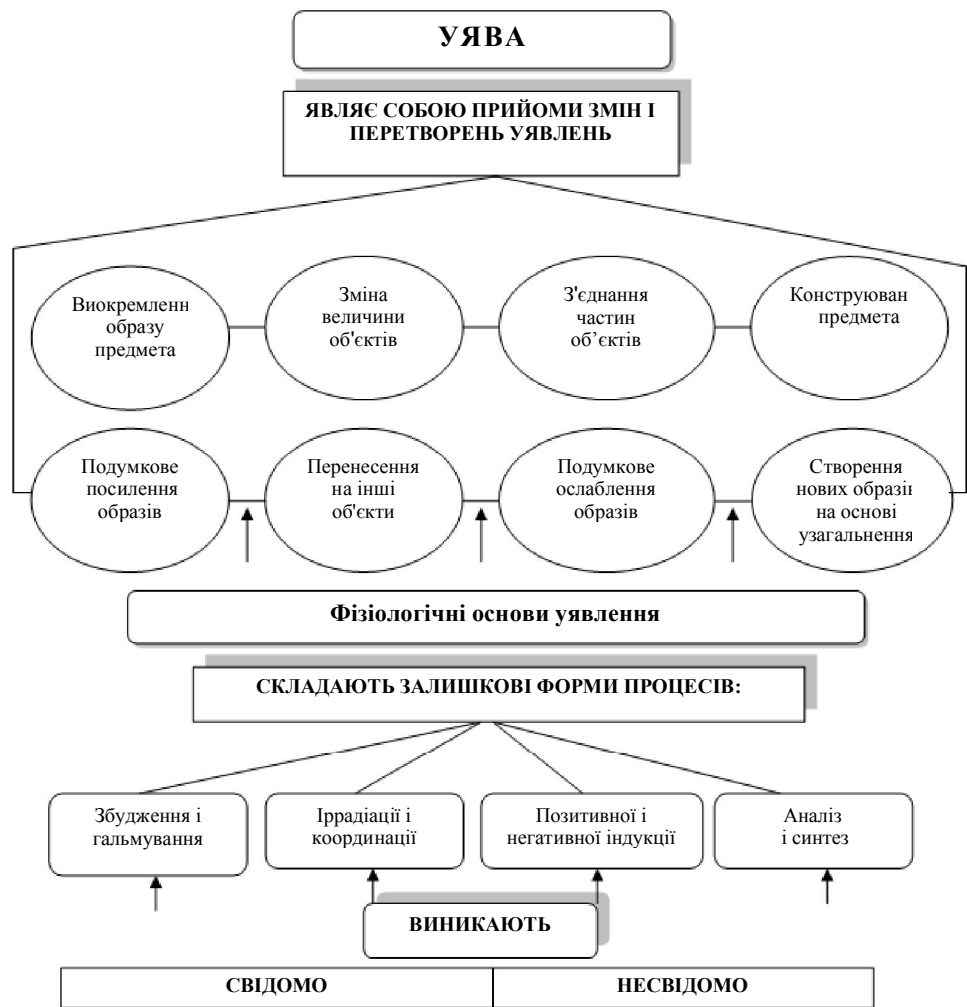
УЯВА

ЯВЛЯЄ СОБОЮ ПРИЙОМИ ЗМІН І ПЕРЕТВОРЕНЬ УЯВЛЕНЬ

Виокремленн образу предмета

Зміна величини об'єктів

З'єднання частин об'єктів

Конструюван предмета

Подумкове посилення образів

Перенесення на інші об'єкти

Подумкове ослаблення образів

Створення нових образі на основі узагальнення

Фізіологічні основи уявлення

СКЛАДАЮТЬ ЗАЛИШКОВІ ФОРМИ ПРОЦЕСІВ:

Збудження і гальмування

Іррадіації і координації

Позитивної і негативної індукції

Аналіз і синтез

ВИНИКАЮТЬ

| СВІДОМО | НЕСВІДОМО |
|---|---|